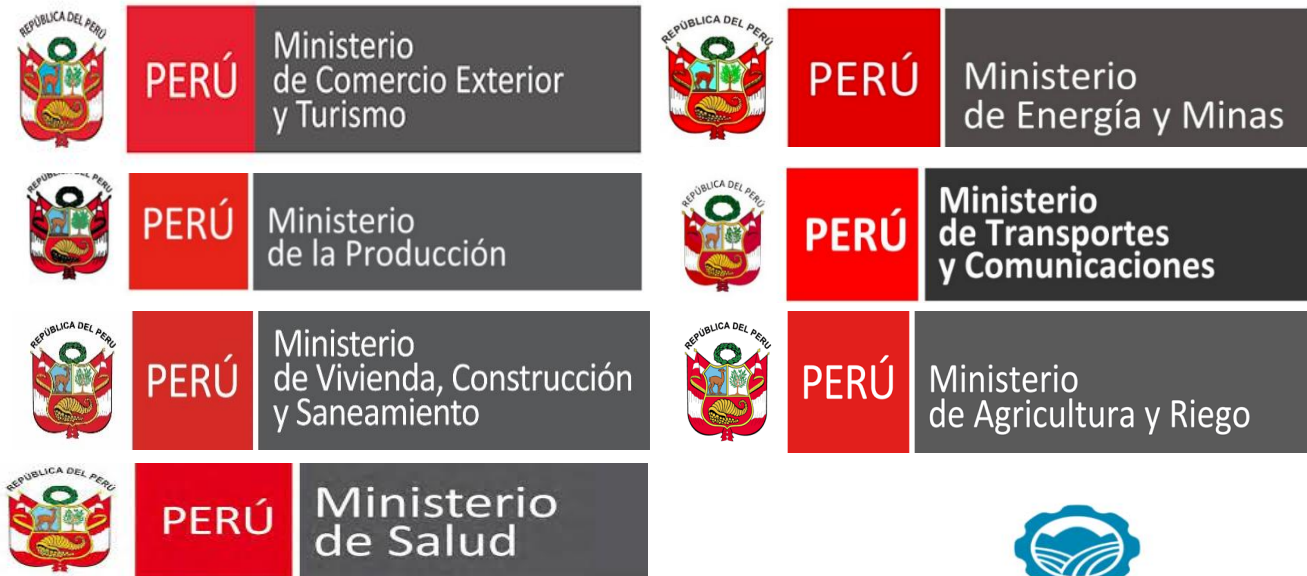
REPÚBLICA DEL PERÚ
PERÚ
Ministerio de Comercio Exterior y Turismo

REPÚBLICA DEL PERÚ
PERÚ
Ministerio de Energía y Minas

REPÚBLICA DEL PERÚ
PERÚ
Ministerio de la Producción

REPÚBLICA DEL PERÚ
PERÚ
Ministerio de Transportes y Comunicaciones

REPÚBLICA DEL PERÚ
PERÚ
Ministerio de Vivienda, Construcción y Saneamiento

REPÚBLICA DEL PERÚ
PERÚ
Ministerio de Agricultura y Riego

REPÚBLICA DEL PERÚ
PERÚ
Ministerio de Salud